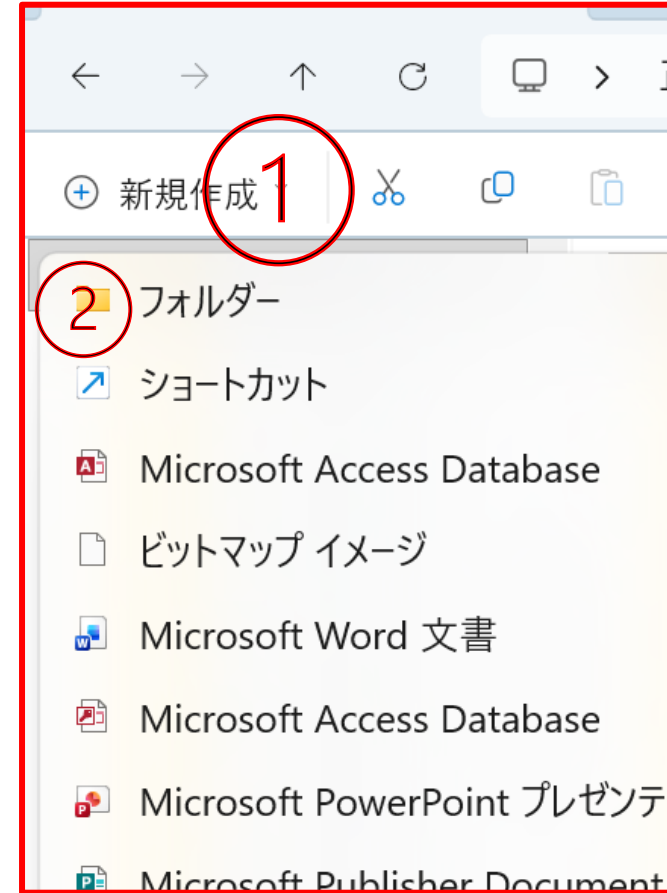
新規作成

1

2

フォルダー

ショートカット

Microsoft Access Database

ビットマップ イメージ

Microsoft Word 文書

Microsoft Access Database

Microsoft PowerPoint プレゼンテ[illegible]

Microsoft Publisher Document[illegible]